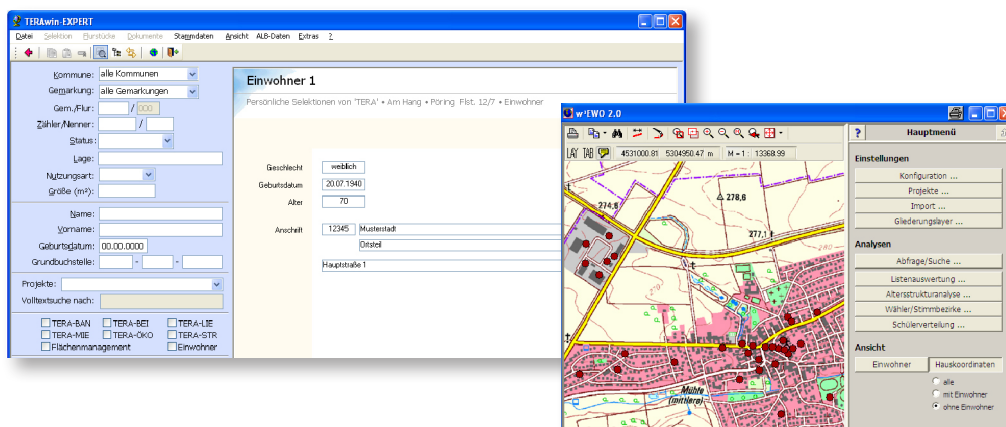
TERAwin-EXPERT

Datei Selektion Flurstücke Dokumente Stammdaten Ansicht ALB-Daten Extras ?

Kommune: alle Kommunen
Gemarkung: alle Gemarkungen
Gem./Flur: / 000
Zähler/Nenner: /
Status:
Lage:
Nutzungsart:
Größe (m²):

Name:
Vorname:
Geburtsdatum: 00.00.0000
Grundbuchstelle: - -

Projekte:
Volltextsuche nach:

TERA-BAN TERA-BEI TERA-LIE
TERA-MIE TERA-ÖKO TERA-STR
Flächenmanagement Einwohner

Einwohner 1

Persönliche Selektionen von 'TERA' • Am Hang • Pöring, Flst. 12/7 • Einwohner

Geschlecht weiblich
Geburtsdatum 20.07.1940
Alter 70

Anschrift 12345 Musterstadt
Ortsteil
Hauptstraße 1

w°EWO 2.0

4531000.81 5304950.47 m M = 1 : 13368.99

274,6
278,6
277,1
Mühle (mittlere)

Hauptmenü

Einstellungen
Konfiguration ...
Projekte ...
Import ...
Gliederungslayer ...

Analysen
Abfrage/Suche ...
Listenauswertung ...
Altersstrukturanalyse ...
Wähler/Stimmbezirke ...
Schülerverteilung ...

Ansicht
Einwohner Hauskoordinaten
alle
mit Einwohner
ohne Einwohner